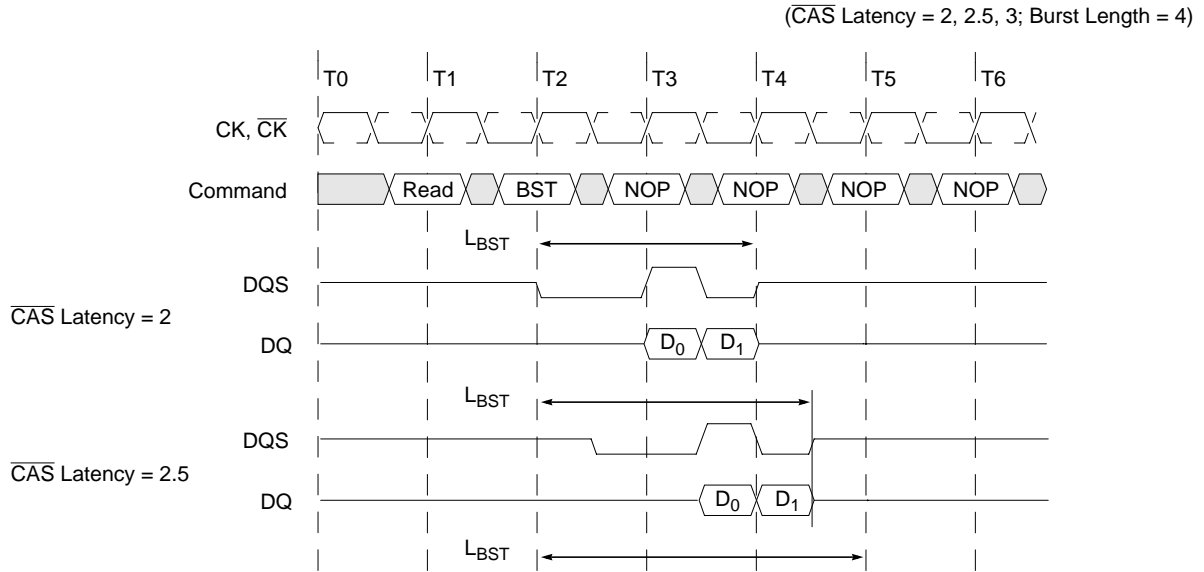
($\overline{CAS}$ Latency = 2, 2.5, 3; Burst Length = 4)

T0 T1 T2 T3 T4 T5 T6

CK, $\overline{CK}$

Command Read BST NOP NOP NOP NOP

$L_{BST}$

DQS

$\overline{CAS}$ Latency = 2

DQ $D_0$ $D_1$

$L_{BST}$

DQS

$\overline{CAS}$ Latency = 2.5

DQ $D_0$ $D_1$

$L_{BST}$